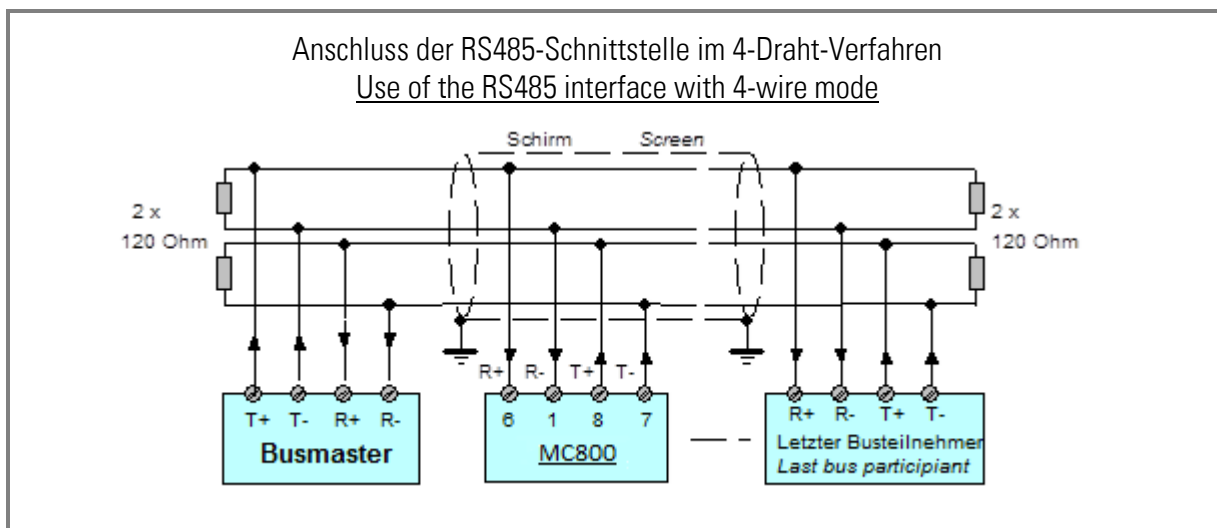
Anschluss der RS485-Schnittstelle im 4-Draht-Verfahren
Use of the RS485 interface with 4-wire mode

Schirm Screen

2 x
120 Ohm

2 x
120 Ohm

T+ T- R+ R-
Busmaster

R+ R- T+ T-
6 1 8 7
MC800

R+ R- T+ T-
Letzter Busteilnehmer
Last bus participiant